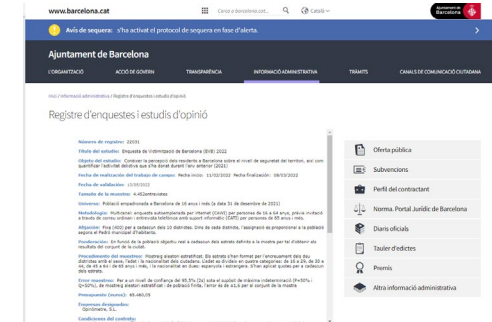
www.barcelona.cat

Cerca a barcelona.cat

Català

Ajuntament de Barcelona

Avís de sequera: s'ha activat el protocol de sequera en fase d'alerta.

Ajuntament de Barcelona

L'ORGANITZACIÓ | ACCIÓ DE GOVERN | TRANSPARÈNCIA | INFORMACIÓ ADMINISTRATIVA | TRÀMITS | CANALS DE COMUNICACIÓ CIUTADANA

Inici / Informació administrativa / Registre d'enquestes i estudis d'opinió

Registre d'enquestes i estudis d'opinió

Número de registre: 22031

Títol de l'estudi: Enquesta de Victimització de Barcelona (EVB) 2022

Objecte de l'estudi: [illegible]

Fecha de realització del treball de camp: Fecha inicio: 11/02/2022 Fecha finalización: 09/03/2022

Fecha de validación: 13/06/2022

Tamaño de la muestra: 4.462entrevistes

Univers: Població empadronada a Barcelona de 16 anys i més (a data 31 de desembre de 2021)

Metodologia: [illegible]

Afijación: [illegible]

Ponderación: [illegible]

Procediment de mostreig: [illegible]

Error muestral: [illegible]

Presupuesto (euros): 86.460,09

Empresas designadas: Opinòmetre, S.L.

Condicions del contracte: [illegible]

Oferta pública

Subvencions

Perfil del contractant

Norma. Portal Jurídic de Barcelona

Diaris oficials

Tauler d'edictes

Premis

Altra informació administrativa